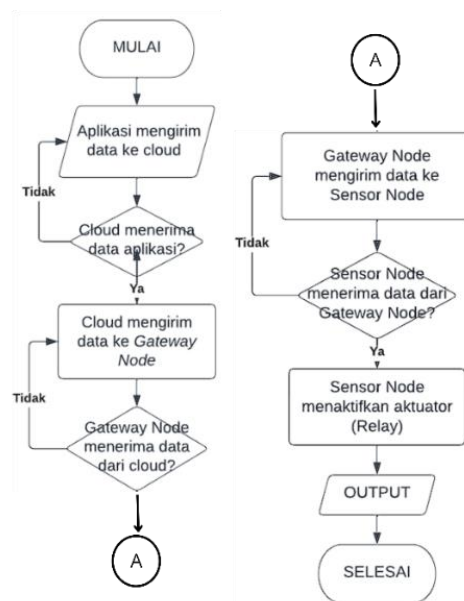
MULAI

Aplikasi mengirim data ke cloud

Tidak

Cloud menerima data aplikasi?

Ya

Cloud mengirim data ke *Gateway Node*

Tidak

Gateway Node menerima data dari cloud?

A

A

Gateway Node mengirim data ke Sensor Node

Tidak

Sensor Node menerima data dari Gateway Node?

Ya

Sensor Node menaktifkan aktuator (Relay)

OUTPUT

SELESAI